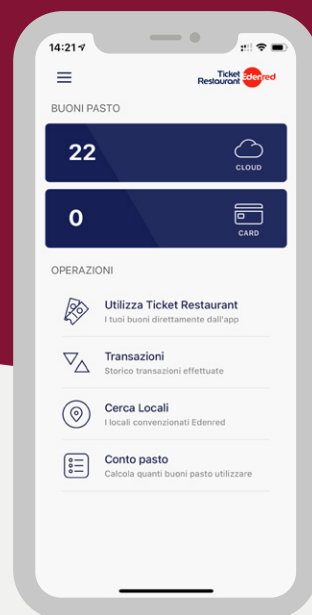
14:21

Ticket Restaurant Edenred

BUONI PASTO

22

CLOUD

0

CARD

OPERAZIONI

Utilizza Ticket Restaurant
I tuoi buoni direttamente dall'app

Transazioni
Storico transazioni effettuate

Cerca Locali
I locali convenzionati Edenred

Conto pasto
Calcola quanti buoni pasto utilizzare